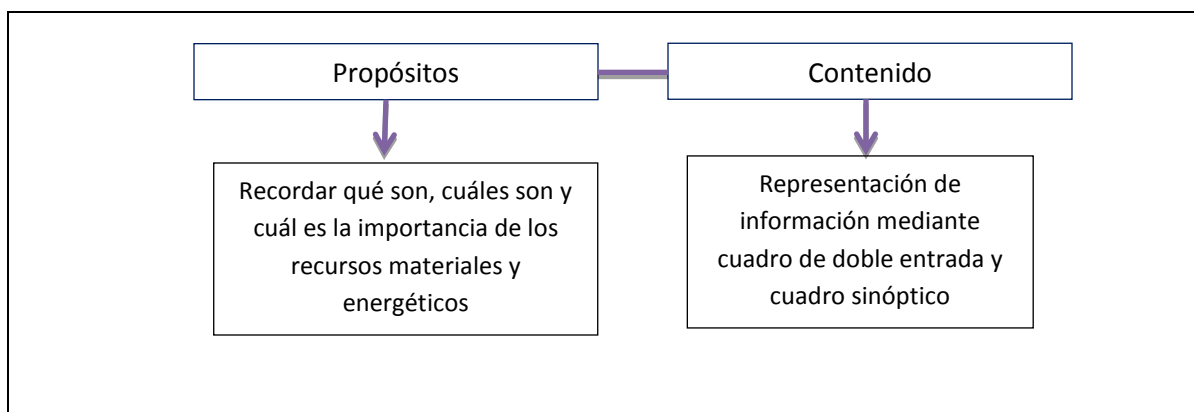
Propósitos

Contenido

Recordar qué son, cuáles son y cuál es la importancia de los recursos materiales y energéticos

Representación de información mediante cuadro de doble entrada y cuadro sinóptico